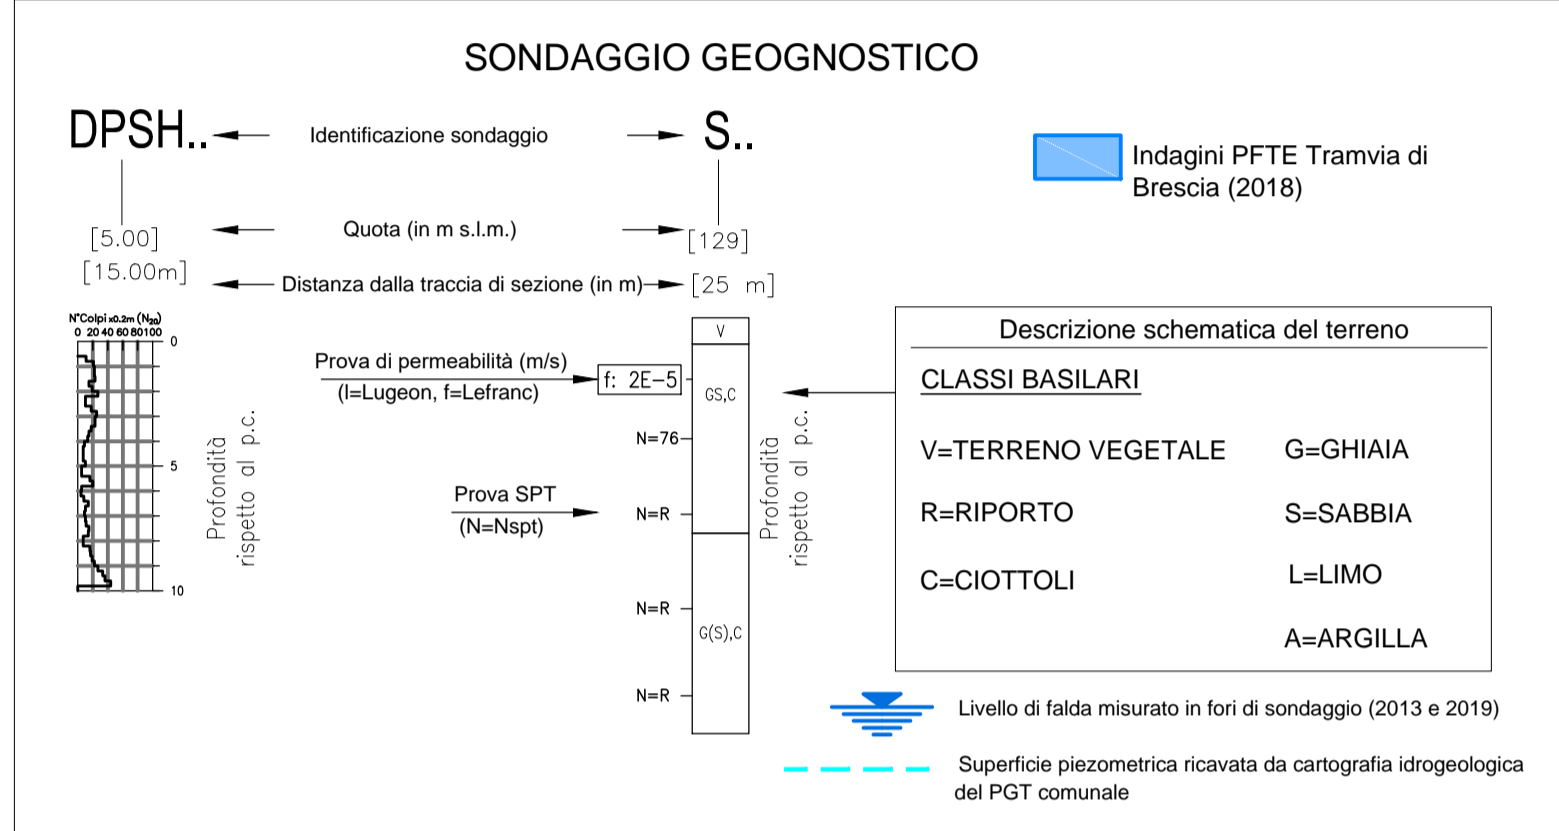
SONDAGGIO GEOGNOSTICO

DPSH..

Identificazione sondaggio

S..

Indagini PFTE Tramvia di Brescia (2018)

[5.00]

Quota (in m s.l.m.)

[129]

[15.00m]

Distanza dalla traccia di sezione (in m)

[25 m]

N°Colpi x0.2m ($N_{20}$)
0 20 40 60 80 100

0

5

10

Profondità rispetto al p.c.

Prova di permeabilità (m/s)
(l=Lugeon, f=Lefranc)

f: 2E-5

V

GS,C

N=76

Prova SPT
(N=Nspt)

N=R

N=R

G(S),C

N=R

Profondità rispetto al p.c.

Descrizione schematica del terreno

CLASSI BASILARI

V=TERRENO VEGETALE

G=GHIAIA

R=RIPORTO

S=SABBIA

C=CIOTTOLI

L=LIMO

A=ARGILLA

Livello di falda misurato in fori di sondaggio (2013 e 2019)

Superficie piezometrica ricavata da cartografia idrogeologica del PGT comunale